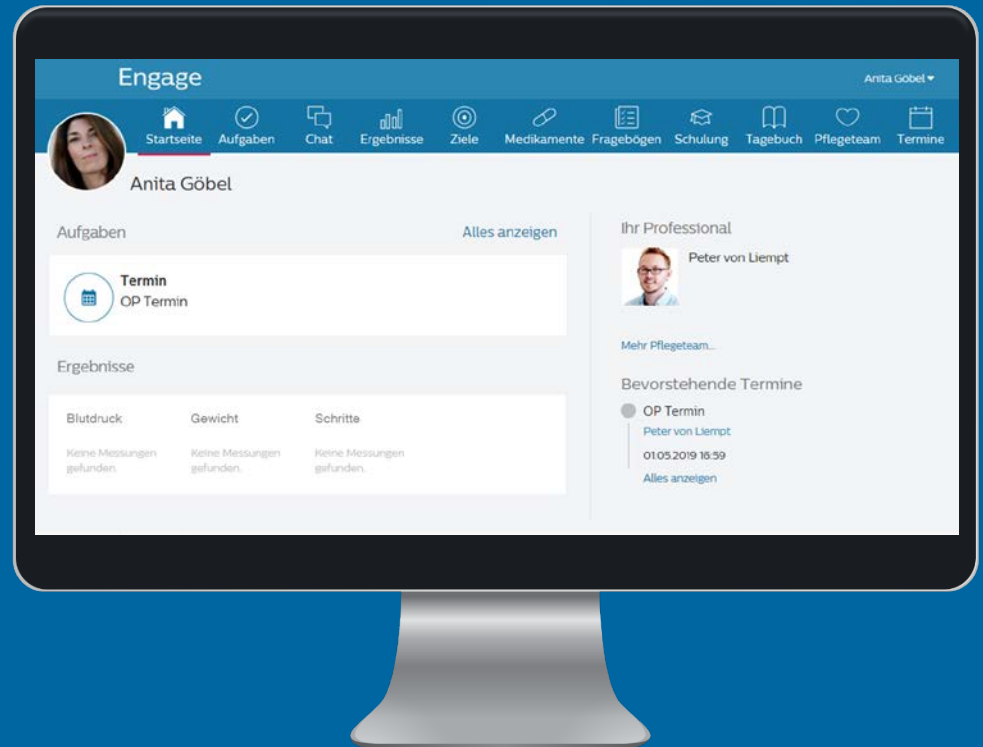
Engage

Anita Göbel ▾

Startseite Aufgaben Chat Ergebnisse Ziele Medikamente Fragebögen Schulung Tagebuch Pflegeteam Termine

Anita Göbel

Aufgaben

Alles anzeigen

Termin
OP Termin

Ergebnisse

| Blutdruck | Gewicht | Schritte |
|---|---|---|
| Keine Messungen gefunden. | Keine Messungen gefunden. | Keine Messungen gefunden. |

Ihr Professional

Peter von Liempt

Mehr Pflegeteam...

Bevorstehende Termine

OP Termin
Peter von Liempt
01.05.2019 16:59
Alles anzeigen